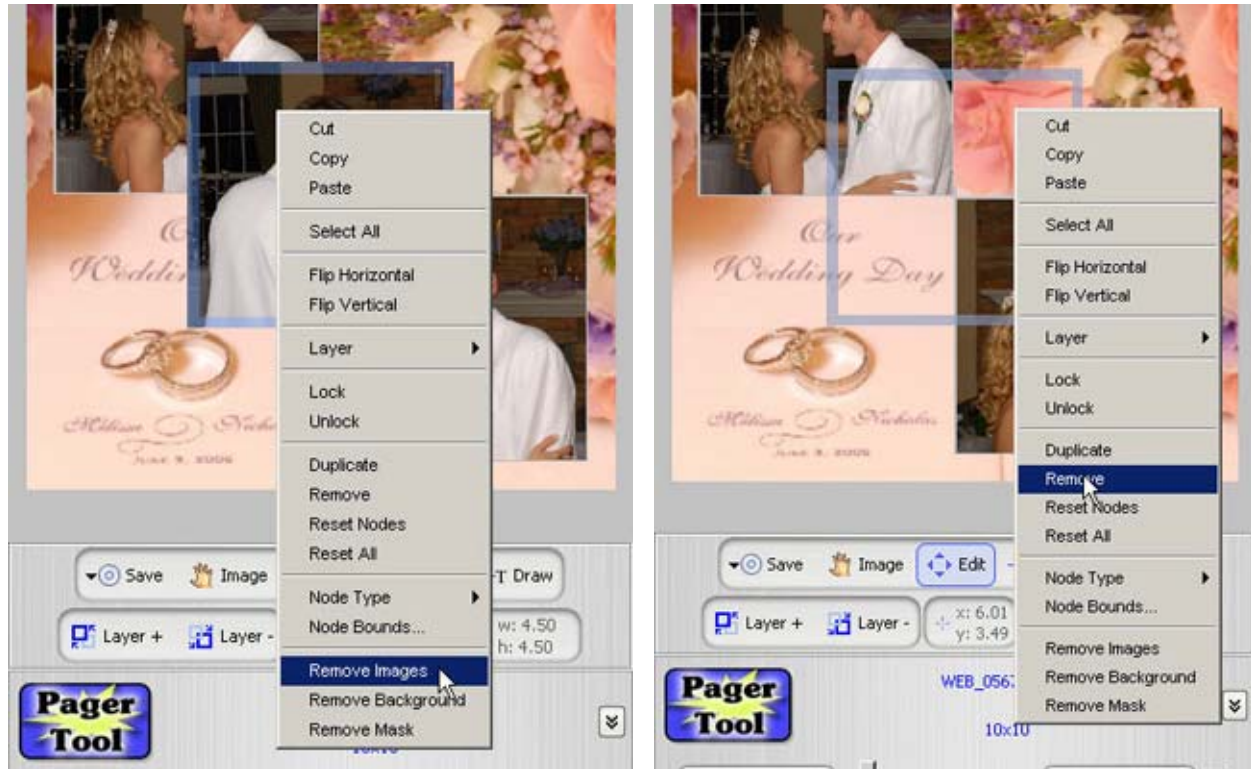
Cut
Copy
Paste
Select All
Flip Horizontal
Flip Vertical
Layer
Lock
Unlock
Duplicate
Remove
Reset Nodes
Reset All
Node Type
Node Bounds...
Remove Images
Remove Background
Remove Mask

Save
Image
Draw
Layer +
Layer -
w: 4.50
h: 4.50
Pager Tool

Our Wedding Day

Cut
Copy
Paste
Select All
Flip Horizontal
Flip Vertical
Layer
Lock
Unlock
Duplicate
Remove
Reset Nodes
Reset All
Node Type
Node Bounds...
Remove Images
Remove Background
Remove Mask

Save
Image
Edit
Layer +
Layer -
x: 6.01
y: 3.49
WEB_056
10x10
Pager Tool